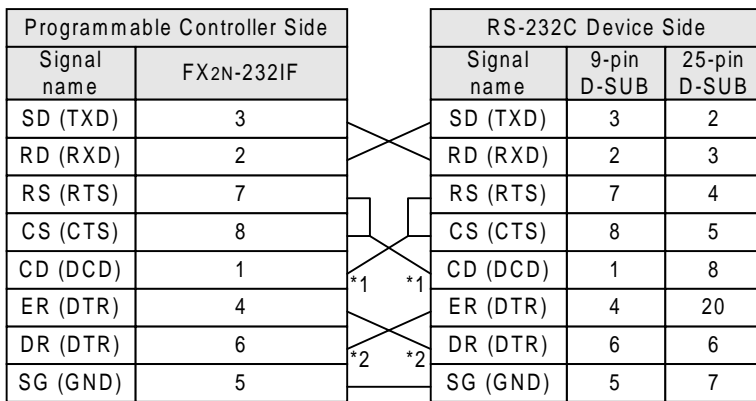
Programmable Controller Side

| Signal name | FX2N-232IF |
|---|---|
| SD (TXD) | 3 |
| RD (RXD) | 2 |
| RS (RTS) | 7 |
| CS (CTS) | 8 |
| CD (DCD) | 1 |
| ER (DTR) | 4 |
| DR (DTR) | 6 |
| SG (GND) | 5 |

\*1 \*1

\*2 \*2

RS-232C Device Side

| Signal name | 9-pin D-SUB | 25-pin D-SUB |
|---|---|---|
| SD (TXD) | 3 | 2 |
| RD (RXD) | 2 | 3 |
| RS (RTS) | 7 | 4 |
| CS (CTS) | 8 | 5 |
| CD (DCD) | 1 | 8 |
| ER (DTR) | 4 | 20 |
| DR (DTR) | 6 | 6 |
| SG (GND) | 5 | 7 |